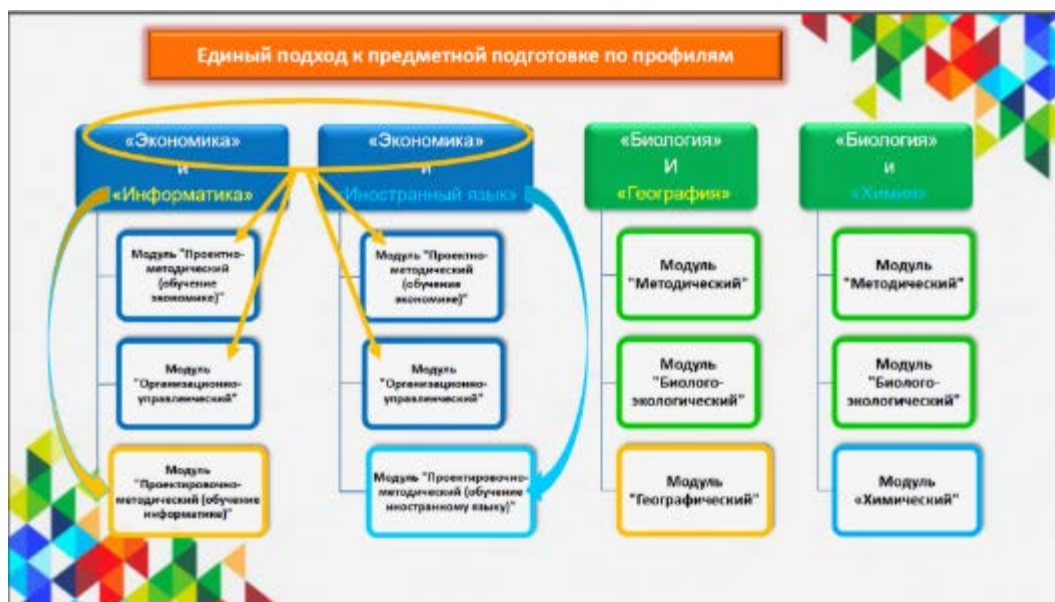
Единый подход к предметной подготовке по профилям

«Экономика» и «Информатика»

Модуль "Проектно-методический (обучение экономике)"

Модуль "Организационно-управленческий"

Модуль "Проектировочно-методический (обучение информатике)"

«Экономика» и Иностранный язык»

Модуль "Проектно-методический (обучение экономике)"

Модуль "Организационно-управленческий"

Модуль "Проектировочно-методический (обучение иностранному языку)"

«Биология» И «География»

Модуль "Методический"

Модуль "Биолого-экологический"

Модуль "Географический"

«Биология» и «Химия»

Модуль "Методический"

Модуль "Биолого-экологический"

Модуль «Химический"